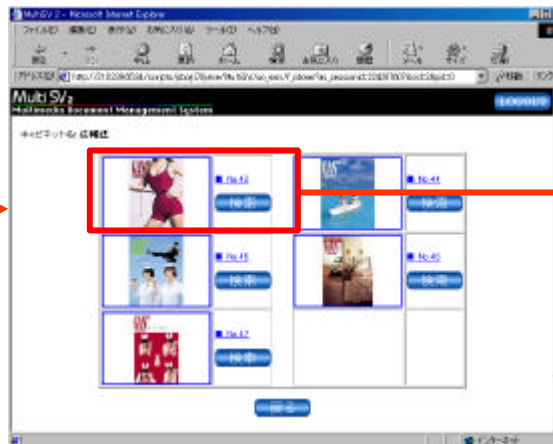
MultiSV 2 - Microsoft Internet Explorer

ファイル(F) 編集(E) 表示(V) お気に入り(A) ツール(T) ヘルプ(H)

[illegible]

アドレス(D) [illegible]

移動 リンク

Multi SV2
Multimedia Document Management System

LOGOUT

キャビネット名: 広報誌

■ No.43

■ No.44

■ No.45

■ No.46

■ No.47

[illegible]

インターネット